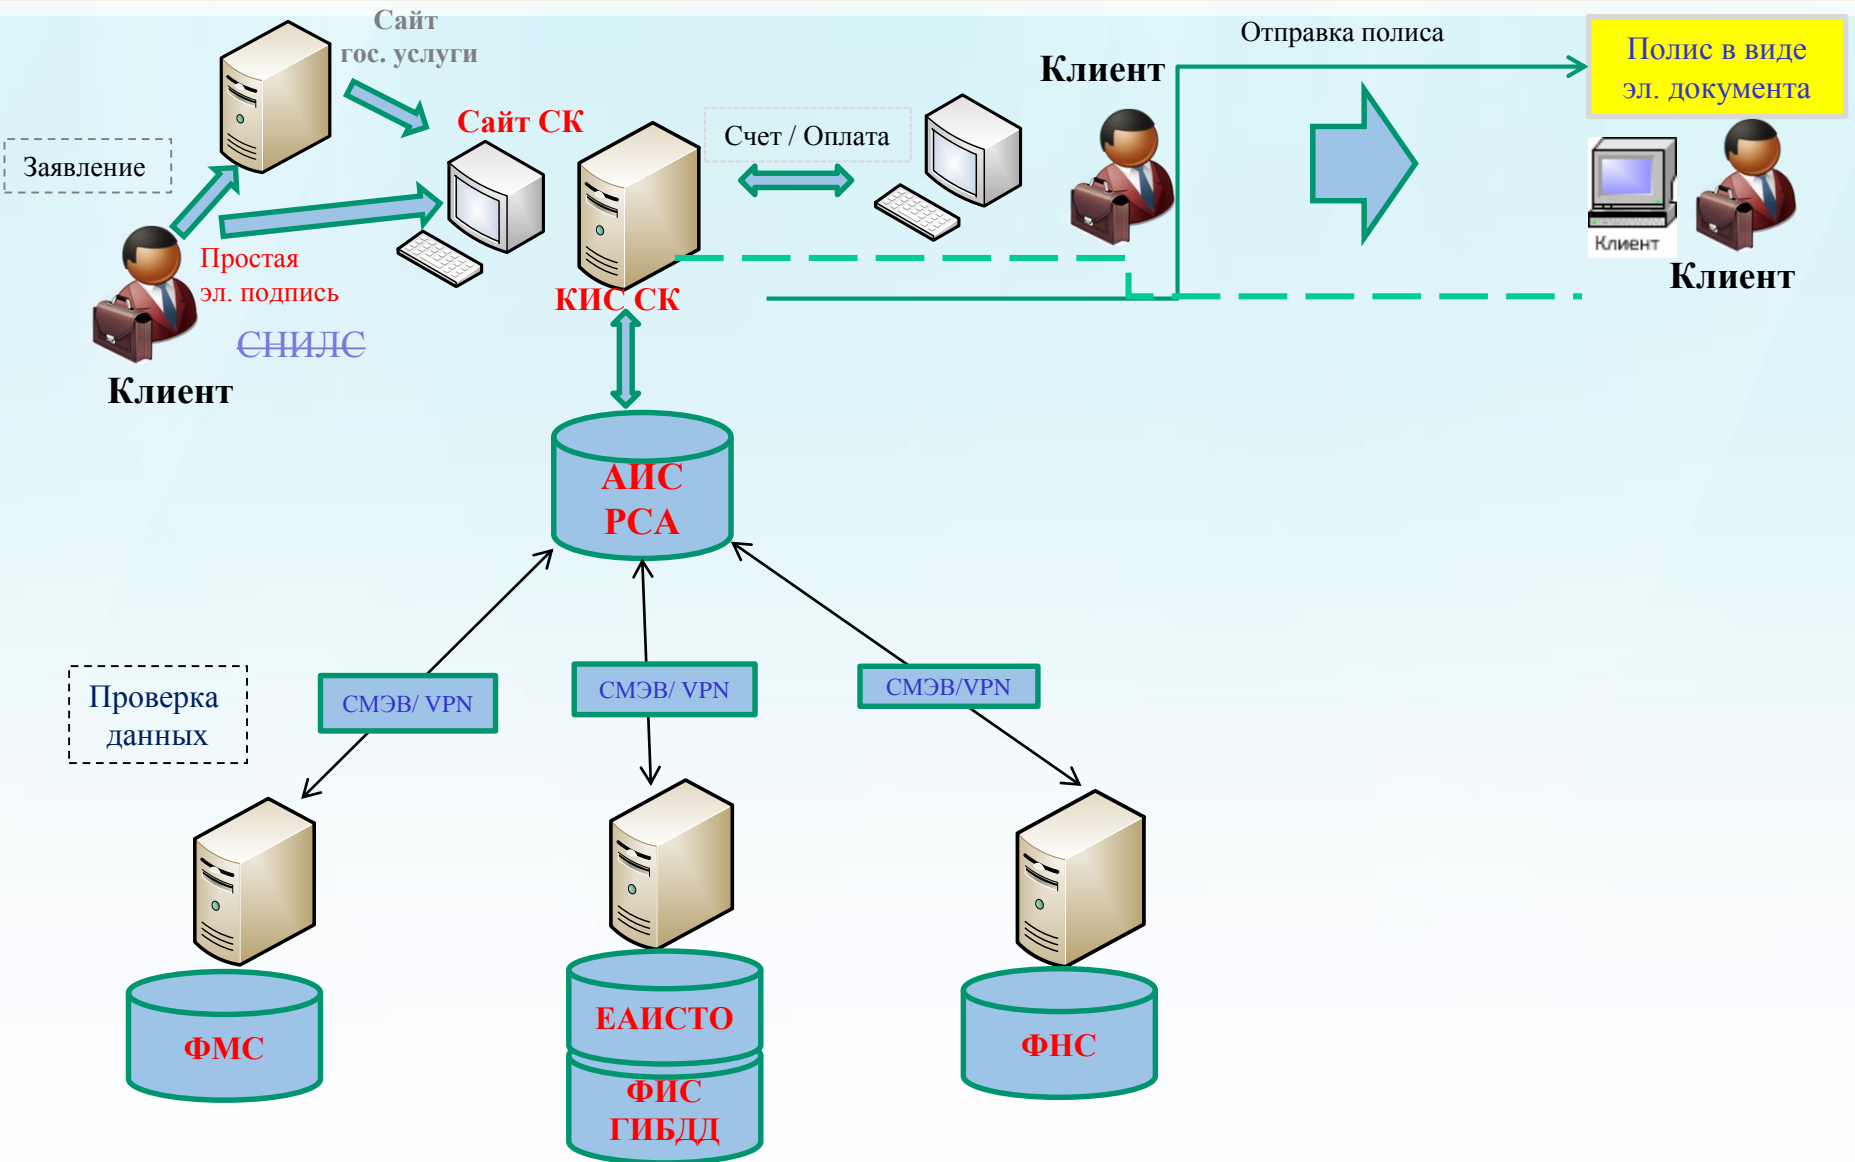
Сайт гос. услуги

Сайт СК

Счет / Оплата

Клиент

Отправка полиса

Полис в виде эл. документа

Заявление

Простая эл. подпись

КИС СК

СНИЛС

Клиент

Клиент

Клиент

АИС РСА

Проверка данных

СМЭВ/ VPN

СМЭВ/ VPN

СМЭВ/VPN

ФМС

ЕАИСТО

ФИС ГИБДД

ФНС